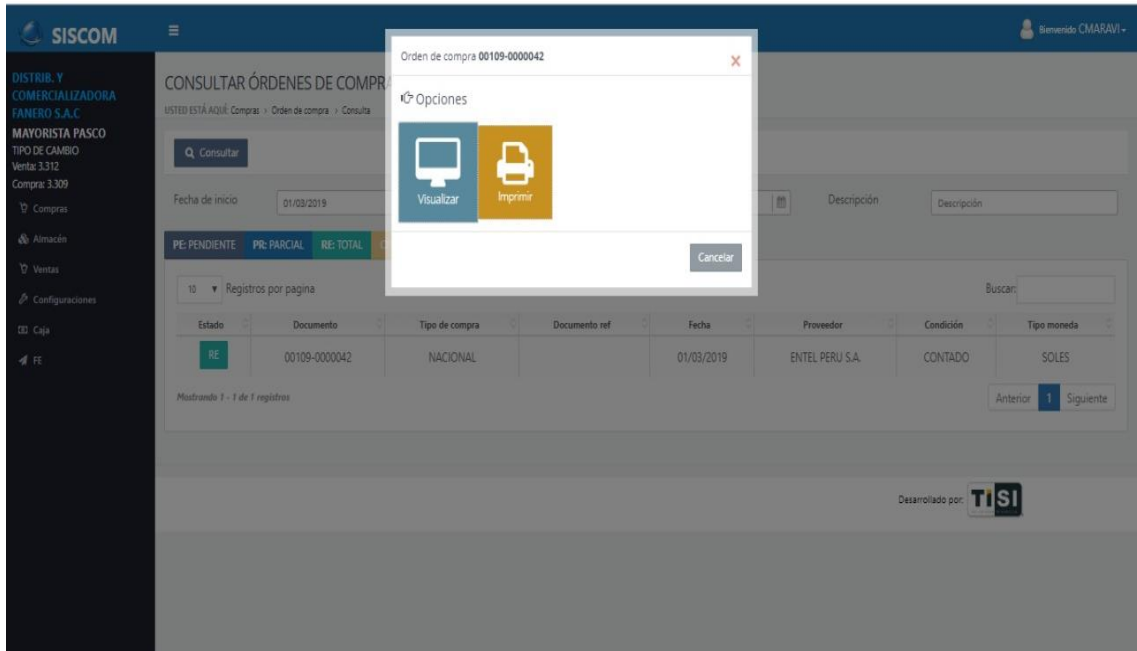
SISCOM

Bienvenido CMARAVI

DISTRIB. Y COMERCIALIZADORA FANERO S.A.C
MAYORISTA PASCO
TIPO DE CAMBIO
Venta: 3.312
Compra: 3.309

Compras
Almacén
Ventas
Configuraciones
Caja
FE

CONSULTAR ÓRDENES DE COMPRA
USTED ESTÁ AQUÍ: Compras > Orden de compra > Consulta

Consultar

Fecha de inicio 01/03/2019

Descripción Descripción

PE: PENDIENTE PR: PARCIAL RE: TOTAL

10 Registros por pagina

Buscar:

| Estado | Documento | Tipo de compra | Documento ref | Fecha | Proveedor | Condición | Tipo moneda |
|---|---|---|---|---|---|---|---|
| RE | 00109-0000042 | NACIONAL | | 01/03/2019 | ENTEL PERU S.A. | CONTADO | SOLES |

Mostrando 1 - 1 de 1 registros

Anterior 1 Siguiente

Desarrollado por: TISI

Orden de compra 00109-0000042
×
Opciones
Visualizar
Imprimir
Cancelar